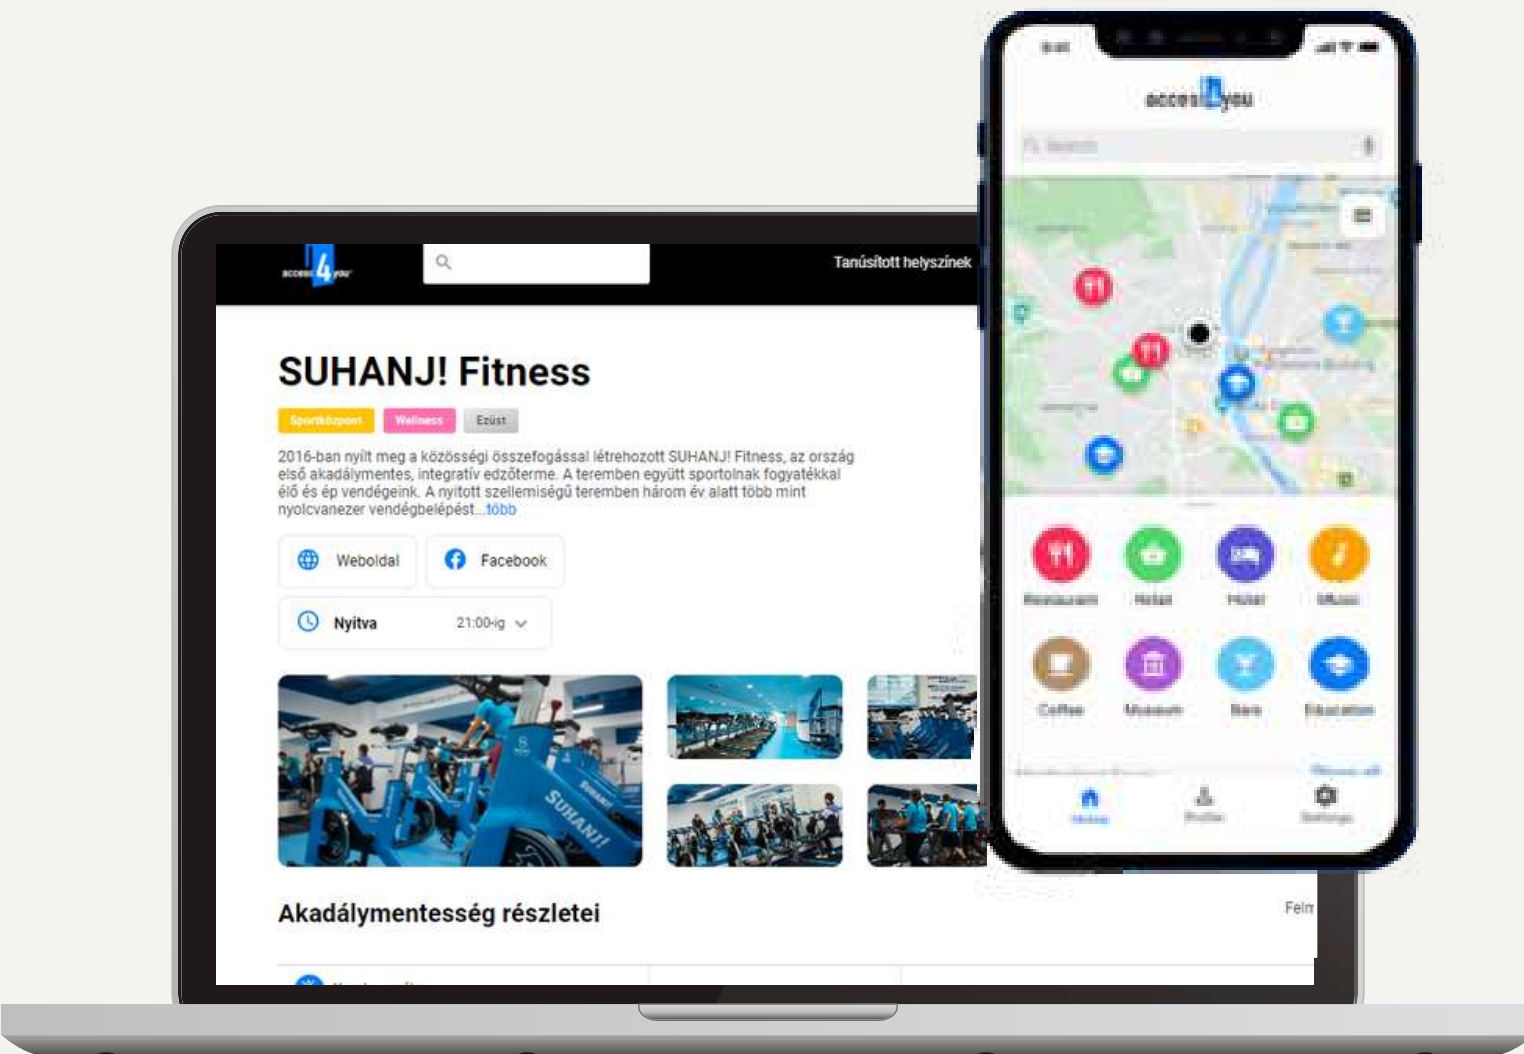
access4you

Tanúsított helyszínek

SUHANJ! Fitness

Sportközpont Wellness Ezüst

2016-ban nyílt meg a közösségi összefogással létrehozott SUHANJ! Fitness, az ország első akadálymentes, integratív edzőterme. A teremben együtt sportolnak fogyatékkal élő és ép vendégeink. A nyitott szellemiségű teremben három év alatt több mint nyolcvanezer vendégbelépést...több

Weboldal

Facebook

Nyitva 21:00-ig

Akadálymentesség részletei

Fel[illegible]

9:41

access4you

Search

Restaurant Hotel Hotel Music

Coffee Museum Bars Education

Home Profile Settings